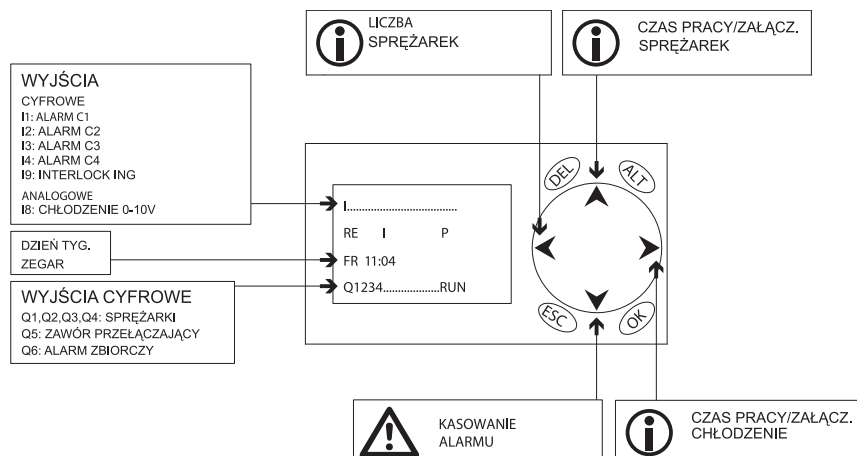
LICZBA SPRĘŻAREK

CZAS PRACY/ZAŁĄCZ. SPRĘŻAREK

WYJŚCIA
CYFROWE
I1: ALARM C1
I2: ALARM C2
I3: ALARM C3
I4: ALARM C4
I9: INTERLOCK ING
ANALOGOWE
I8: CHŁODZENIE 0-10V

DZIEŃ TYG.
ZEGAR

WYJŚCIA CYFROWE
Q1,Q2,Q3,Q4: SPRĘŻARKI
Q5: ZAWÓR PRZEŁĄCZAJĄCY
Q6: ALARM ZBIORCZY

I.......................................
RE I P
FR 11:04
Q1234....................RUN

DEL
ALT
ESC
OK

KASOWANIE ALARMU

CZAS PRACY/ZAŁĄCZ. CHŁODZENIE